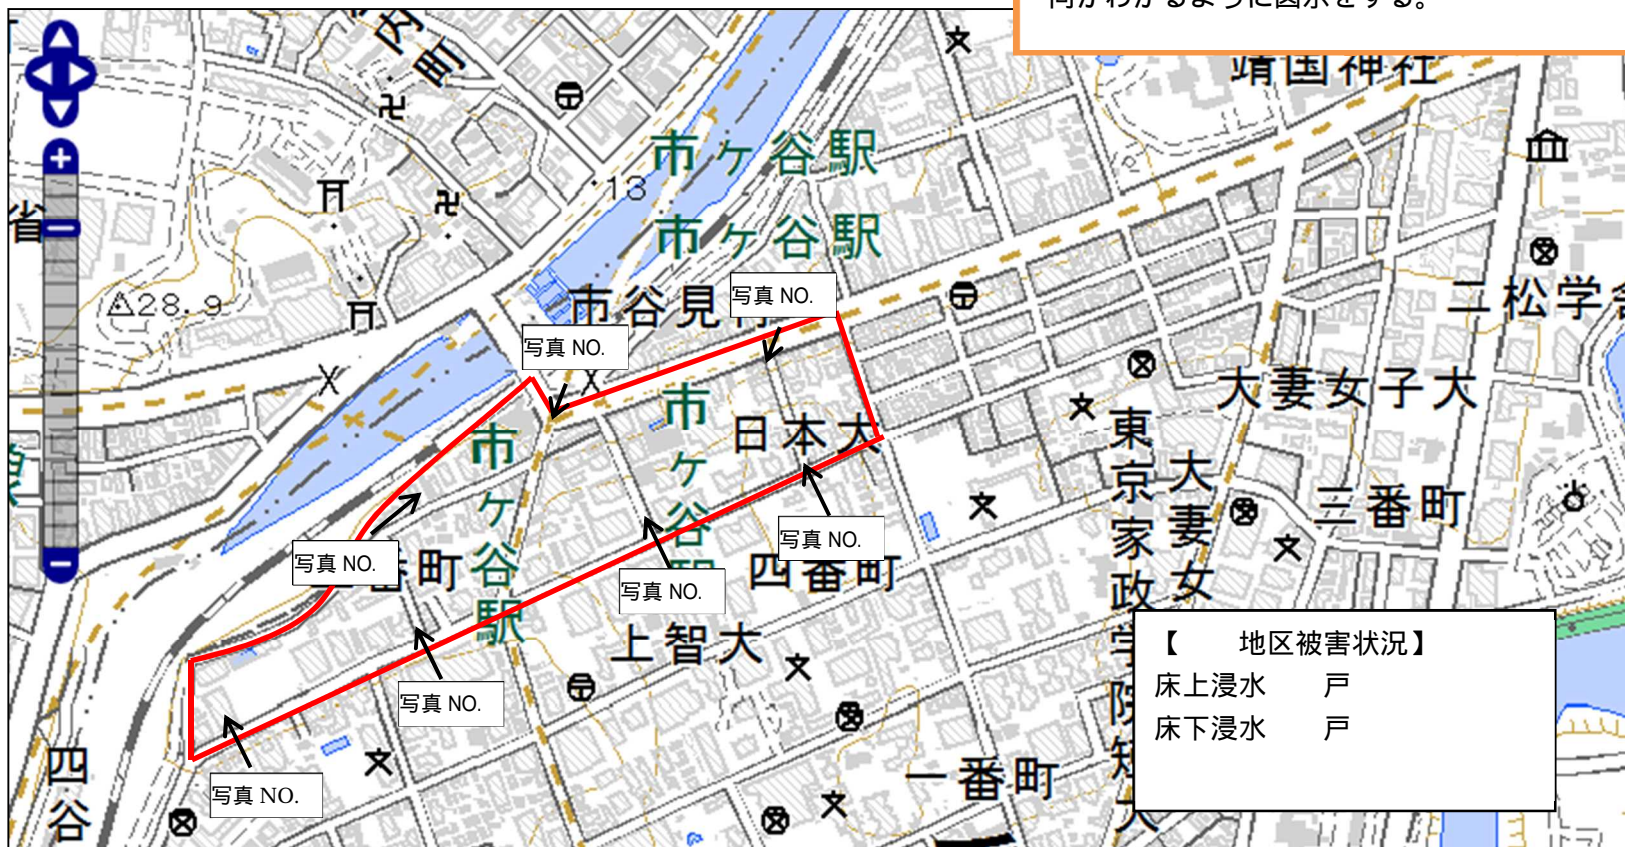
何がわかるように図示をする。

靖国神社

内町

市ヶ谷駅
市ヶ谷駅
市谷見附
13
省
△28.9
写真 NO.
写真 NO.
市ヶ谷
日本大
市ヶ谷
写真 NO.
町
市ヶ谷駅
写真 NO.
写真 NO.
四番町
上智大
写真 NO.
写真 NO.
四谷
二松学舎
大妻女子大
東京家政学院短大
大妻女
三番町
一番町

【　　地区被害状況】
床上浸水　　戸
床下浸水　　戸